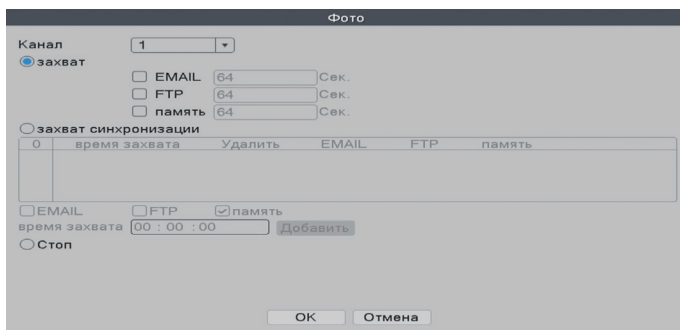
Фото

Канал 1

захват

EMAIL 64 Сек.

FTP 64 Сек.

память 64 Сек.

захват синхронизации

| 0 | время захвата | Удалить | EMAIL | FTP | память |
|---|---|---|---|---|---|
| | | | | | |

EMAIL FTP память

время захвата 00 : 00 : 00 Добавить

Стоп

OK Отмена